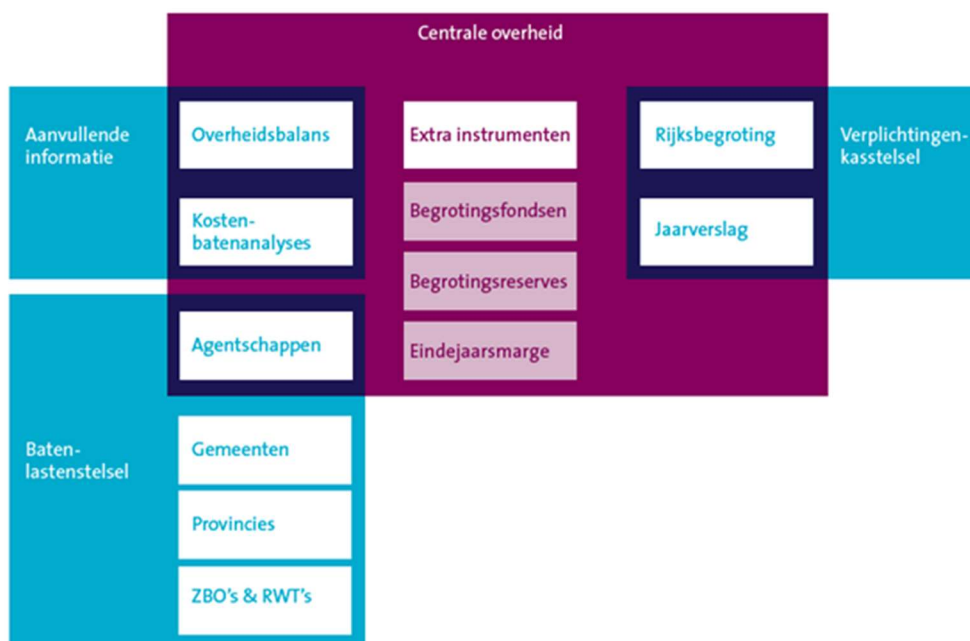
Centrale overheid

Aanvullende informatie

Overheidsbalans

Kosten-batenanalyses

Extra instrumenten

Begrotingsfondsen

Begrotingsreserves

Eindejaarsmarge

Rijksbegroting

Jaarverslag

Verplichtingen-kasstelsel

Agentschappen

Baten-lastenstelsel

Gemeenten

Provincies

ZBO's & RWT's